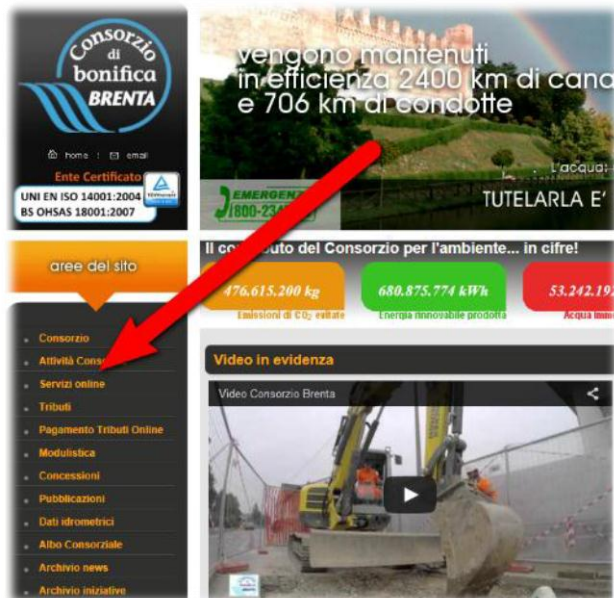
Consorzio di bonifica BRENTA

home email

Ente Certificato

UNI EN ISO 14001:2004
BS OHSAS 18001:2007

vengono mantenuti in efficienza 2400 km di cana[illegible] e 706 km di condotte

L'acqua: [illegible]

EMERGENZ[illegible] 800-23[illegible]

TUTELARLA E'

aree del sito

Il co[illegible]uto del Consorzio per l'ambiente... in cifre!

476.615.200 kg
Emissioni di $CO_2$ evitate

680.875.774 kWh
Energia rinnovabile prodotta

53.242.19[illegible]
Acqua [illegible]

Consorzio
Attività Cons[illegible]
Servizi online
Tributi
Pagamento Tributi Online
Modulistica
Concessioni
Pubblicazioni
Dati idrometrici
Albo Consorziale
Archivio news
Archivio iniziative

Video in evidenza

Video Consorzio Brenta